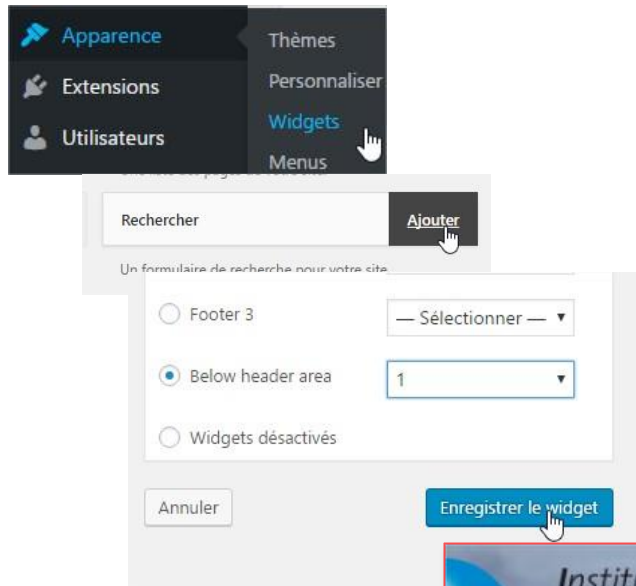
Apparence
Extensions
Utilisateurs
Thèmes
Personnaliser
Widgets
Menus

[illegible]
Rechercher
Ajouter
Un formulaire de recherche pour votre site

Footer 3
— Sélectionner —
Below header area
1
Widgets désactivés
Annuler
Enregistrer le widget
Instit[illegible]